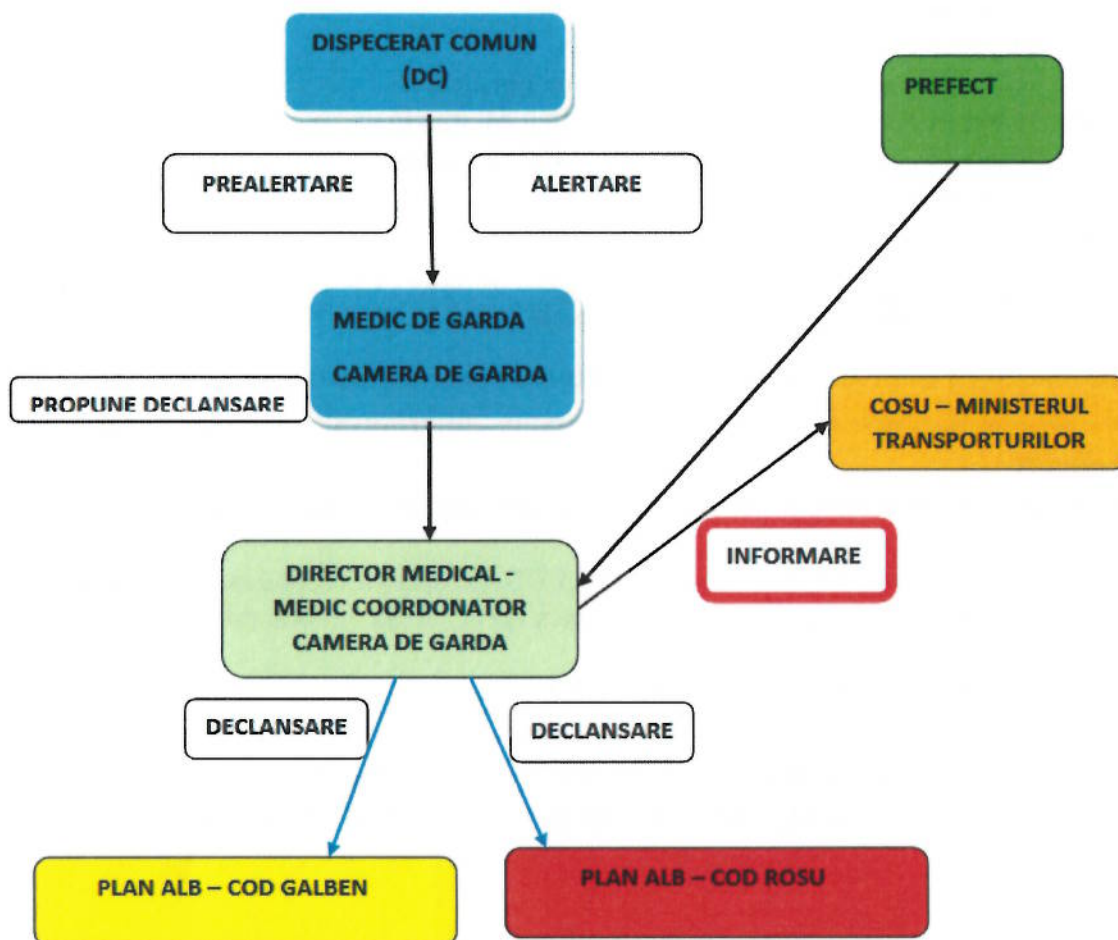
DISPECERAT COMUN (DC)

PREFECT

PREALERTARE

ALERTARE

MEDIC DE GARDA

CAMERA DE GARDA

PROPUNE DECLANSARE

COSU – MINISTERUL TRANSPORTURILOR

INFORMARE

DIRECTOR MEDICAL - MEDIC COORDONATOR CAMERA DE GARDA

DECLANSARE

DECLANSARE

PLAN ALB – COD GALBEN

PLAN ALB – COD ROSU